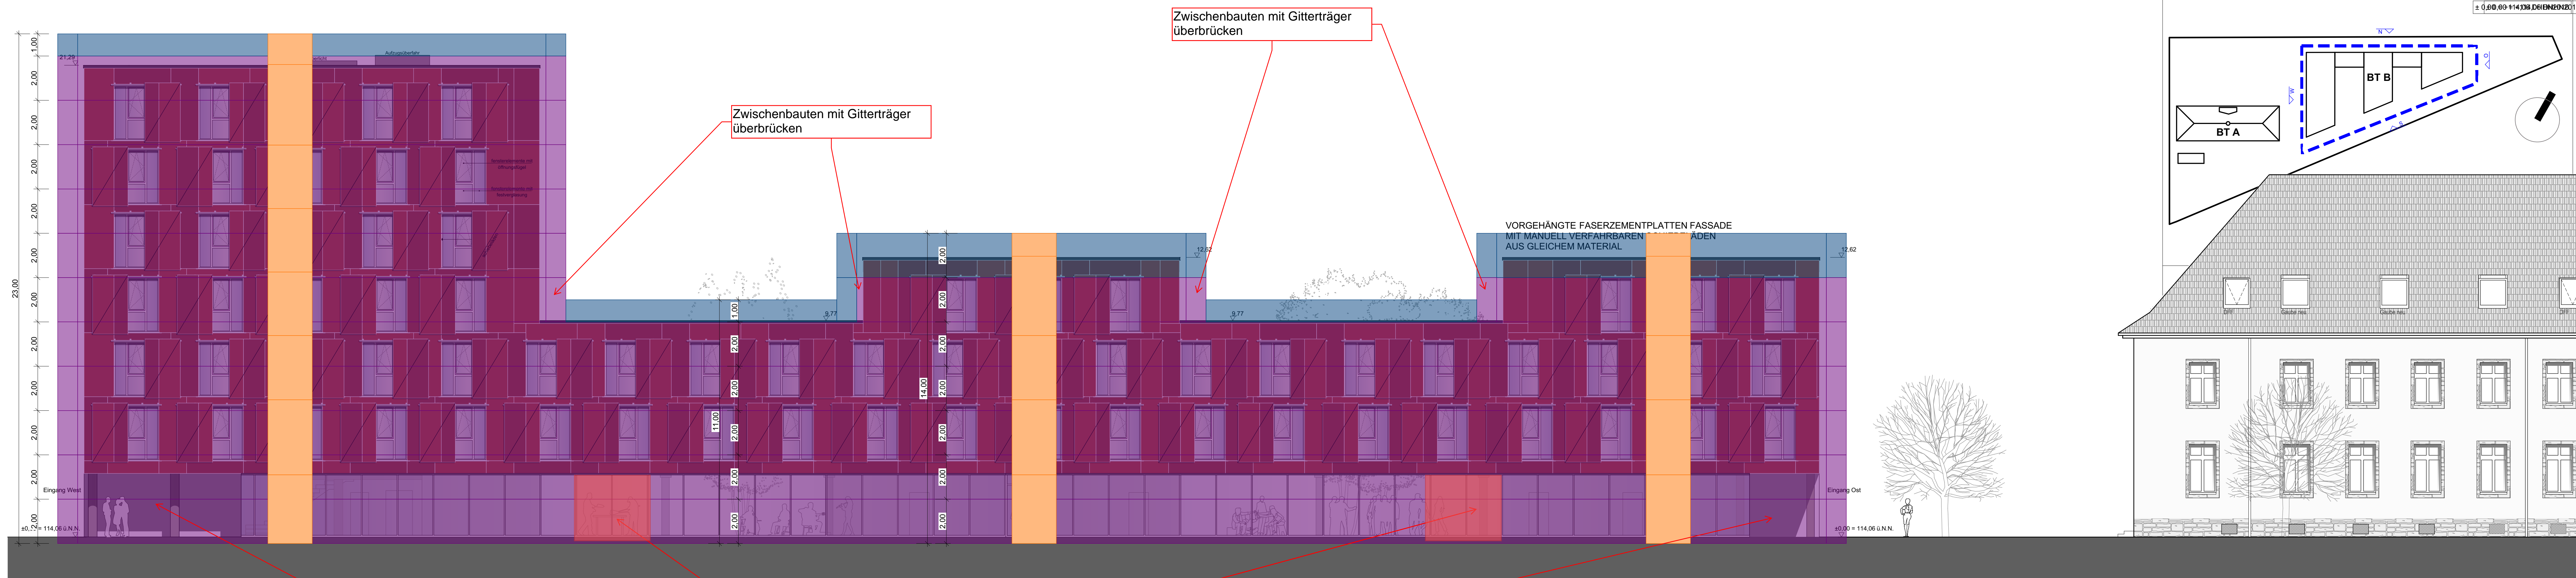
Zwischenbauten mit Gitterträger überbrücken

Zwischenbauten mit Gitterträger überbrücken

VORGEHÄNGTE FASERZEMENTPLATTEN FASSADE MIT MANUELL VERFAHRBAREN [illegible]ÄDEN AUS GLEICHEM MATERIAL

BT B

BT A

23,00

1,00
2,00
2,00
2,00
2,00
2,00
2,00
2,00
2,00
2,00
2,00

21,29

12,62

12,62

9,77

9,77

1,00
2,00
2,00
2,00
2,00
2,00

11,00

14,00

2,00
2,00
2,00
2,00
2,00
2,00
2,00

Eingang West

Eingang Ost

±0,00 = 114,06 ü.N.N.

±0,00 = 114,06 ü.N.N.

± 0,00 = 114,06 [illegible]